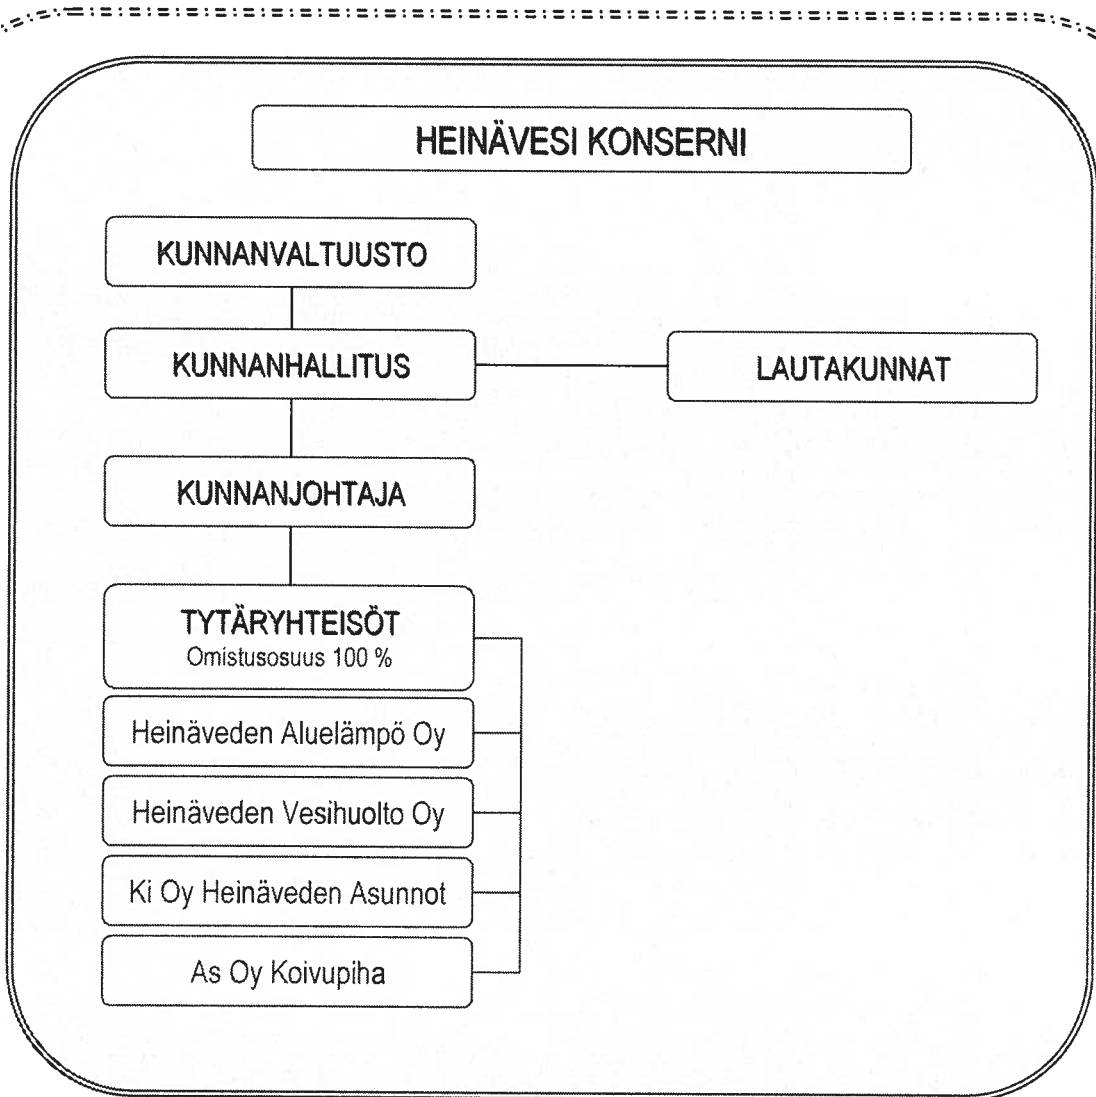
HEINÄVESI KONSERNI

KUNNANVALTUUSTO

KUNNANHALLITUS

LAUTAKUNNAT

KUNNANJOHTAJA

TYTÄRYHTEISÖT
Omistusosuus 100 %

Heinäveden Aluelämpö Oy

Heinäveden Vesihuolto Oy

Ki Oy Heinäveden Asunnot

As Oy Koivupiha